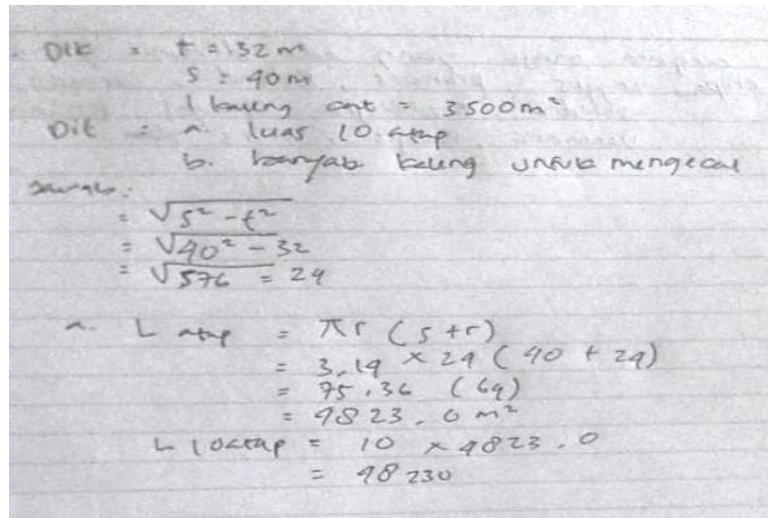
Dik : $t = 32$ m
$s = 40$ m
1 kaleng cat $= 3.500 m^2$

Dit : a. luas 10 atap
b. banyak kaleng untuk mengecat

Jawab :
$= \sqrt{s^2 - t^2}$
$= \sqrt{40^2 - 32}$
$= \sqrt{576} = 24$

a. L atap $= \pi r (s + r)$
$= 3,14 \times 24 (40 + 24)$
$= 75,36 (64)$
$= 4823,0 m^2$
L 10 atap $= 10 \times 4823,0$
$= 48230$